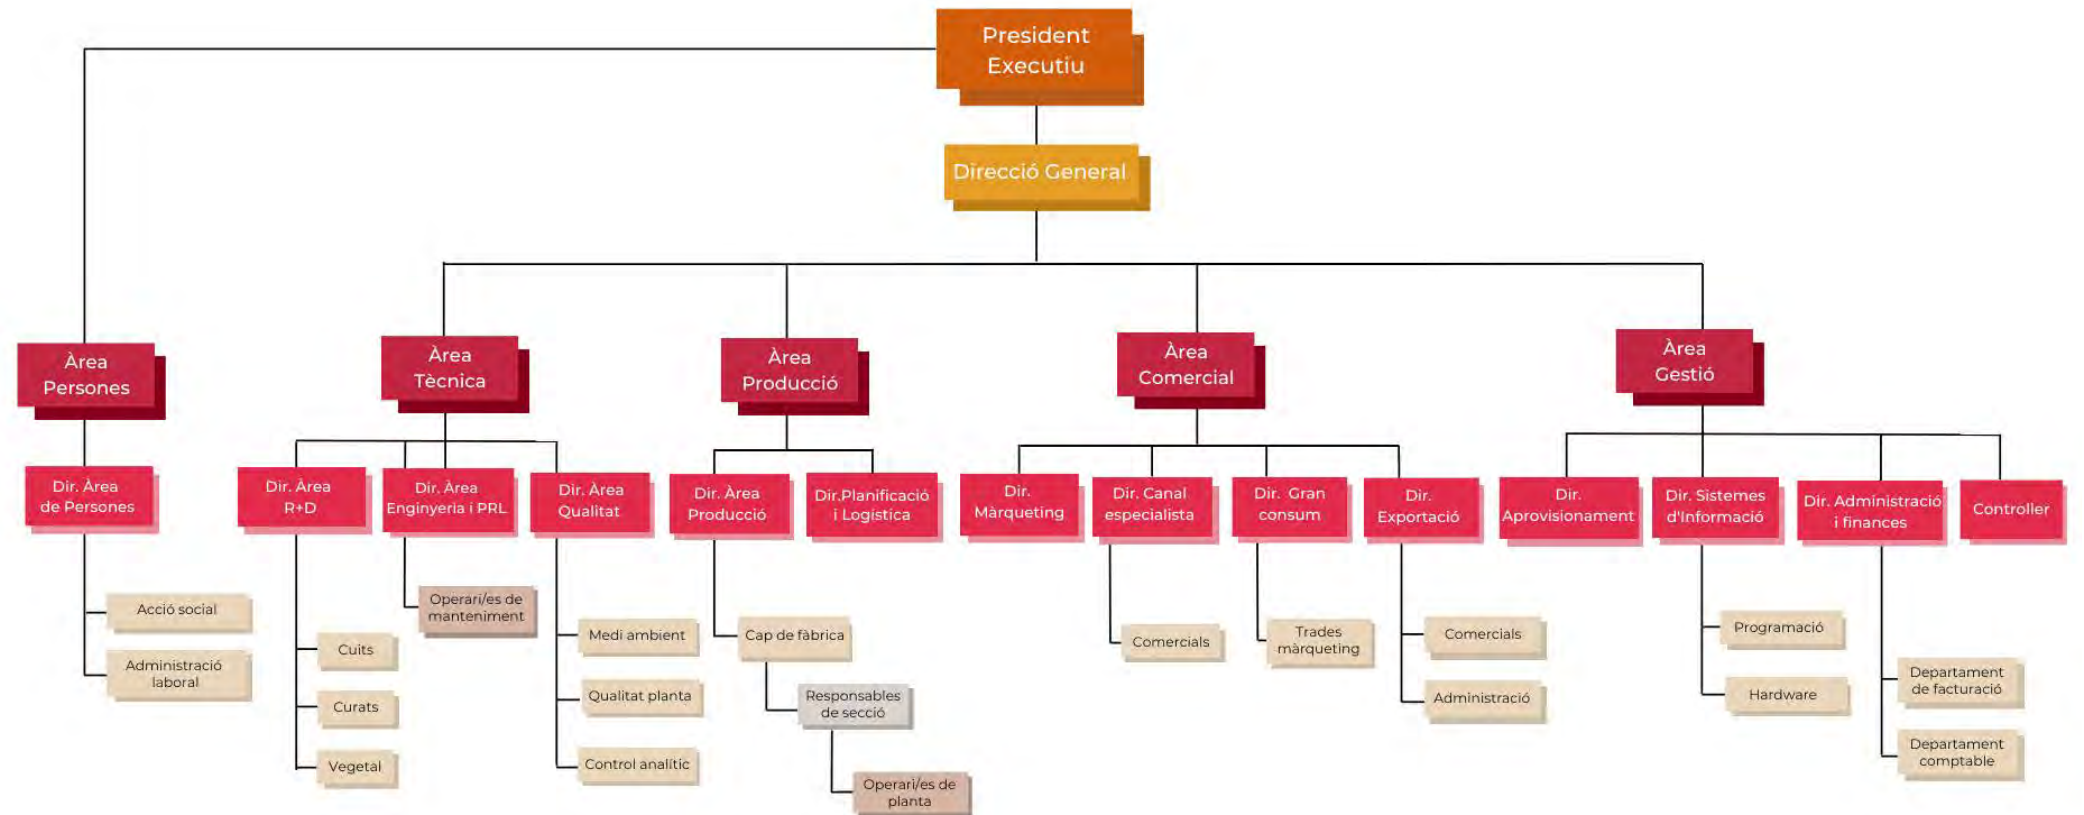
President Executiu

Direcció General

Àrea Persones

Dir. Àrea de Persones

Acció social

Administració laboral

Àrea Tècnica

Dir. Àrea R+D

Cuits

Curats

Vegetal

Dir. Àrea Enginyeria i PRL

Operari/es de manteniment

Dir. Àrea Qualitat

Medi ambient

Qualitat planta

Control analític

Àrea Producció

Dir. Àrea Producció

Cap de fàbrica

Responsables de secció

Operari/es de planta

Dir.Planificació i Logística

Àrea Comercial

Dir. Màrqueting

Dir. Canal especialista

Comercials

Dir. Gran consum

Trades màrqueting

Dir. Exportació

Comercials

Administració

Àrea Gestió

Dir. Aprovisionament

Dir. Sistemes d'Informació

Programació

Hardware

Dir. Administració i finances

Departament de facturació

Departament comptable

Controller